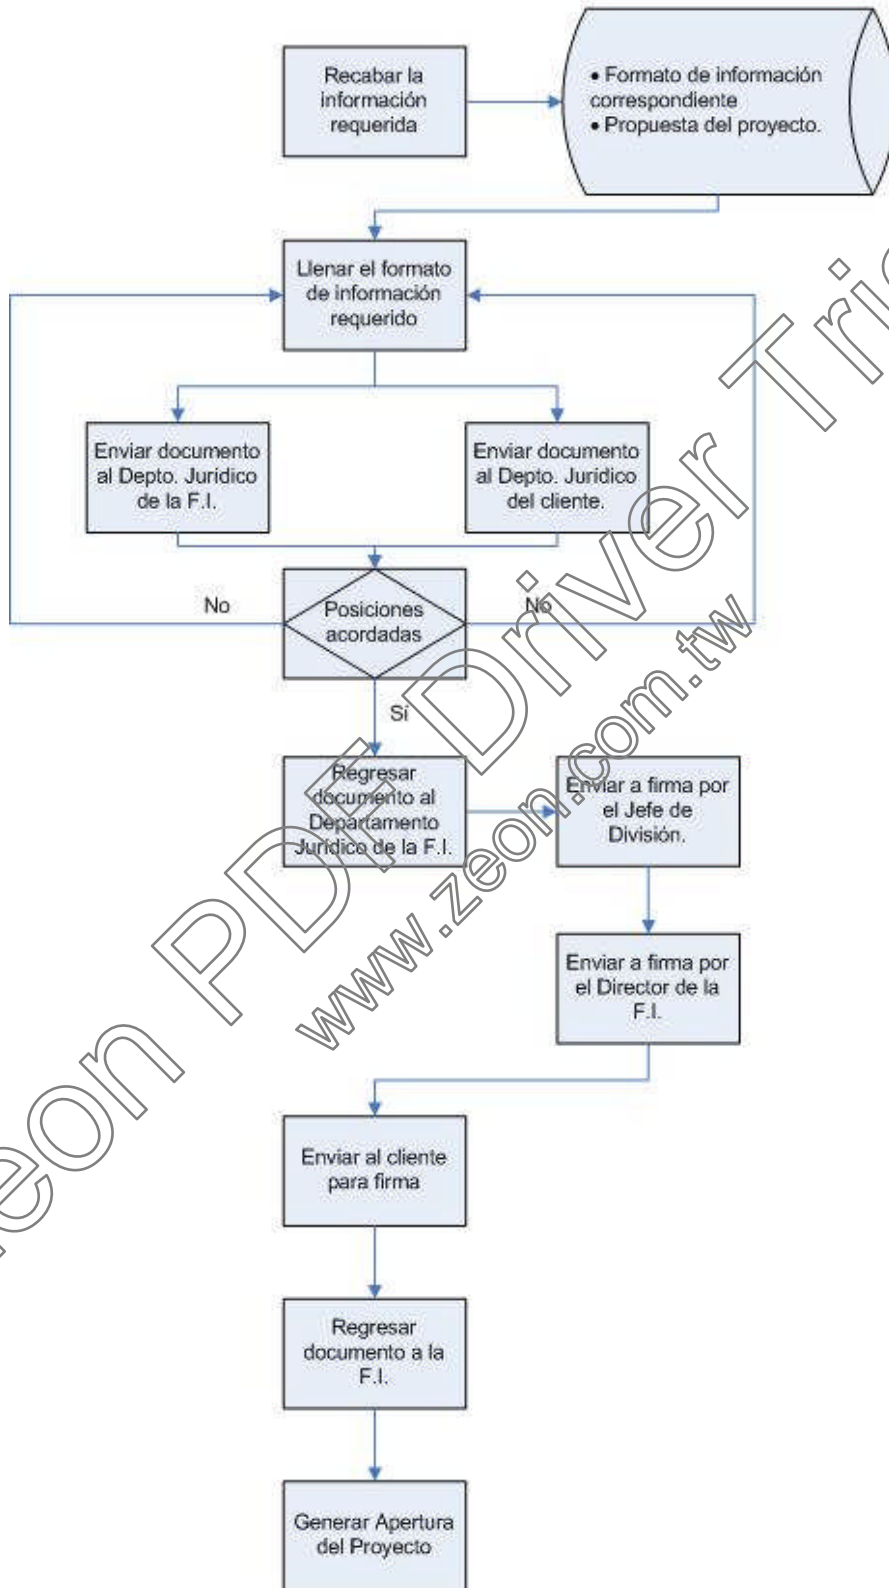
Recabar la información requerida

• Formato de información correspondiente
• Propuesta del proyecto.

Llenar el formato de información requerido

Enviar documento al Depto. Jurídico de la F.I.

Enviar documento al Depto. Jurídico del cliente.

No

Posiciones acordadas

No

Sí

Regresar documento al Departamento Jurídico de la F.I.

Enviar a firma por el Jefe de División.

Enviar a firma por el Director de la F.I.

Enviar al cliente para firma

Regresar documento a la F.I.

Generar Apertura del Proyecto

Zeon PDF Driver Trial
www.zeon.com.tw